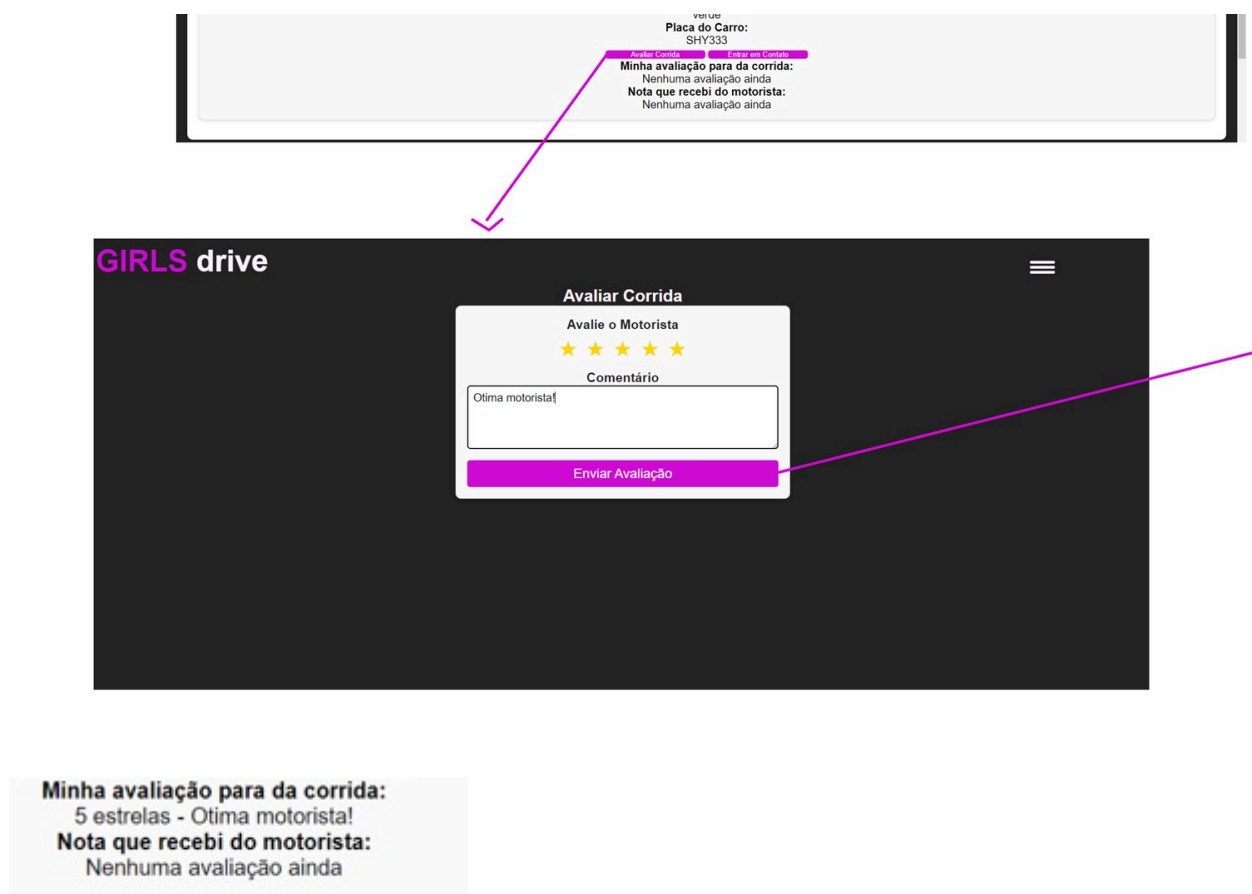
verde
**Placa do Carro:**
SHY333
Avaliar Corrida Entrar em Contato
**Minha avaliação para da corrida:**
Nenhuma avaliação ainda
**Nota que recebi do motorista:**
Nenhuma avaliação ainda

GIRLS drive

Avaliar Corrida

Avalie o Motorista
★ ★ ★ ★ ★
Comentário
Otima motorista!
Enviar Avaliação

**Minha avaliação para da corrida:**
5 estrelas - Otima motorista!
**Nota que recebi do motorista:**
Nenhuma avaliação ainda